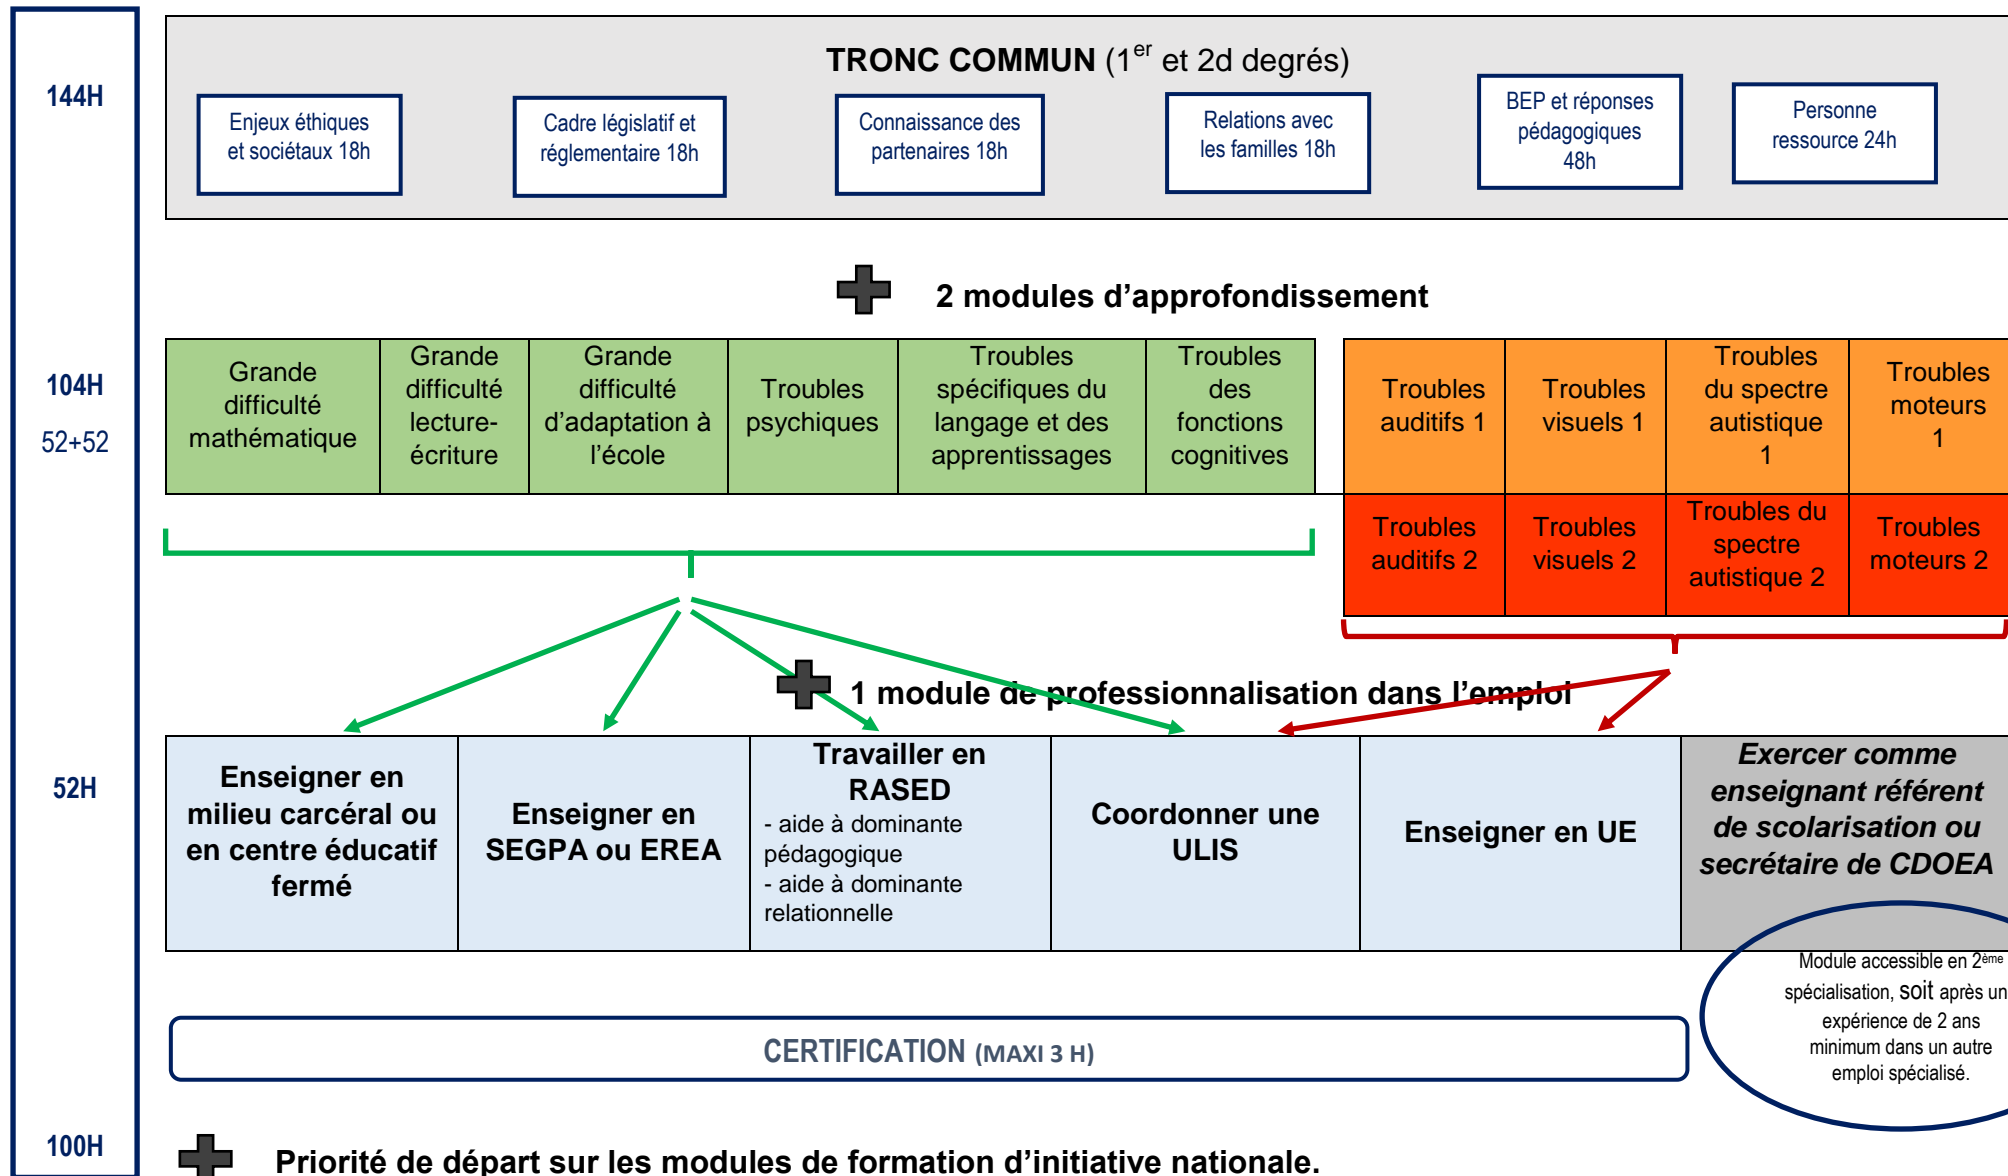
144H

104H

52+52

52H

100H

TRONC COMMUN ($1^{er}$ et 2d degrés)

Enjeux éthiques et sociétaux 18h

Cadre législatif et réglementaire 18h

Connaissance des partenaires 18h

Relations avec les familles 18h

BEP et réponses pédagogiques 48h

Personne ressource 24h

2 modules d'approfondissement

| Grande difficulté mathématique | Grande difficulté lecture-écriture | Grande difficulté d'adaptation à l'école | Troubles psychiques | Troubles spécifiques du langage et des apprentissages | Troubles des fonctions cognitives |
|---|---|---|---|---|---|

| Troubles auditifs 1 | Troubles visuels 1 | Troubles du spectre autistique 1 | Troubles moteurs 1 |
|---|---|---|---|
| Troubles auditifs 2 | Troubles visuels 2 | Troubles du spectre autistique 2 | Troubles moteurs 2 |

1 module de professionnalisation dans l'emploi

| Enseigner en milieu carcéral ou en centre éducatif fermé | Enseigner en SEGPA ou EREA | Travailler en RASED - aide à dominante pédagogique - aide à dominante relationnelle | Coordonner une ULIS | Enseigner en UE | Exercer comme enseignant référent de scolarisation ou secrétaire de CDOEA |
|---|---|---|---|---|---|

Module accessible en $2^{ème}$ spécialisation, soit après un expérience de 2 ans minimum dans un autre emploi spécialisé.

CERTIFICATION (MAXI 3 H)

Priorité de départ sur les modules de formation d'initiative nationale.